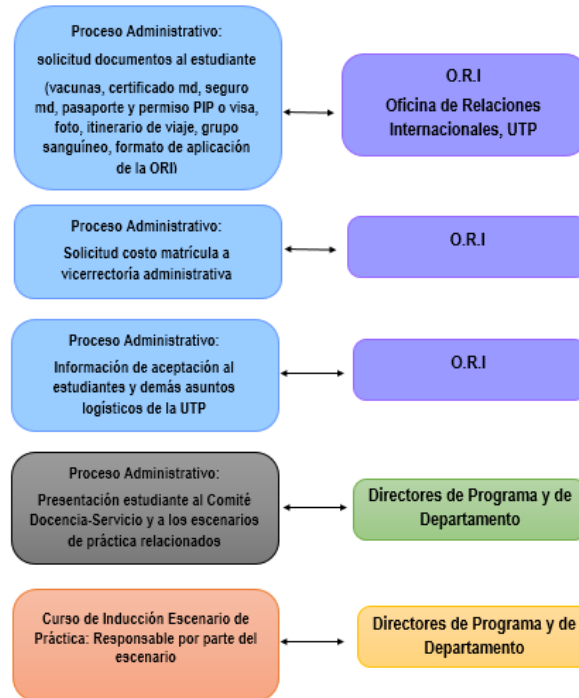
Proceso Administrativo:
solicitud documentos al estudiante
(vacunas, certificado md, seguro md, pasaporte y permiso PIP o visa, foto, itinerario de viaje, grupo sanguíneo, formato de aplicación de la ORI)

O.R.I
Oficina de Relaciones Internacionales, UTP

Proceso Administrativo:
Solicitud costo matrícula a vicerrectoría administrativa

O.R.I

Proceso Administrativo:
Información de aceptación al estudiantes y demás asuntos logísticos de la UTP

O.R.I

Proceso Administrativo:
Presentación estudiante al Comité Docencia-Servicio y a los escenarios de práctica relacionados

Directores de Programa y de Departamento

Curso de Inducción Escenario de Práctica: Responsable por parte del escenario

Directores de Programa y de Departamento